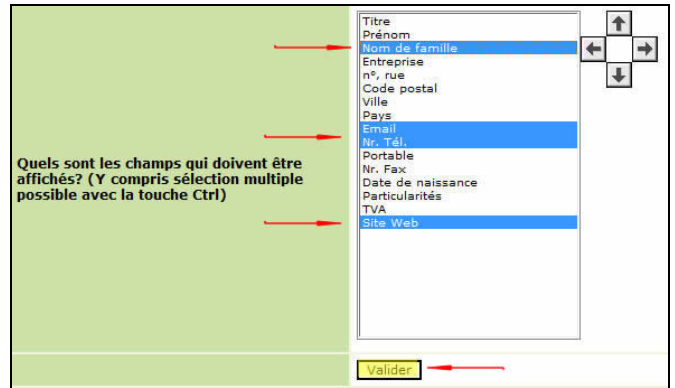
Quels sont les champs qui doivent être affichés? (Y compris sélection multiple possible avec la touche Ctrl)

Titre
Prénom
Nom de famille
Entreprise
n°, rue
Code postal
Ville
Pays
Email
Nr. Tél.
Portable
Nr. Fax
Date de naissance
Particularités
TVA
Site Web

Valider